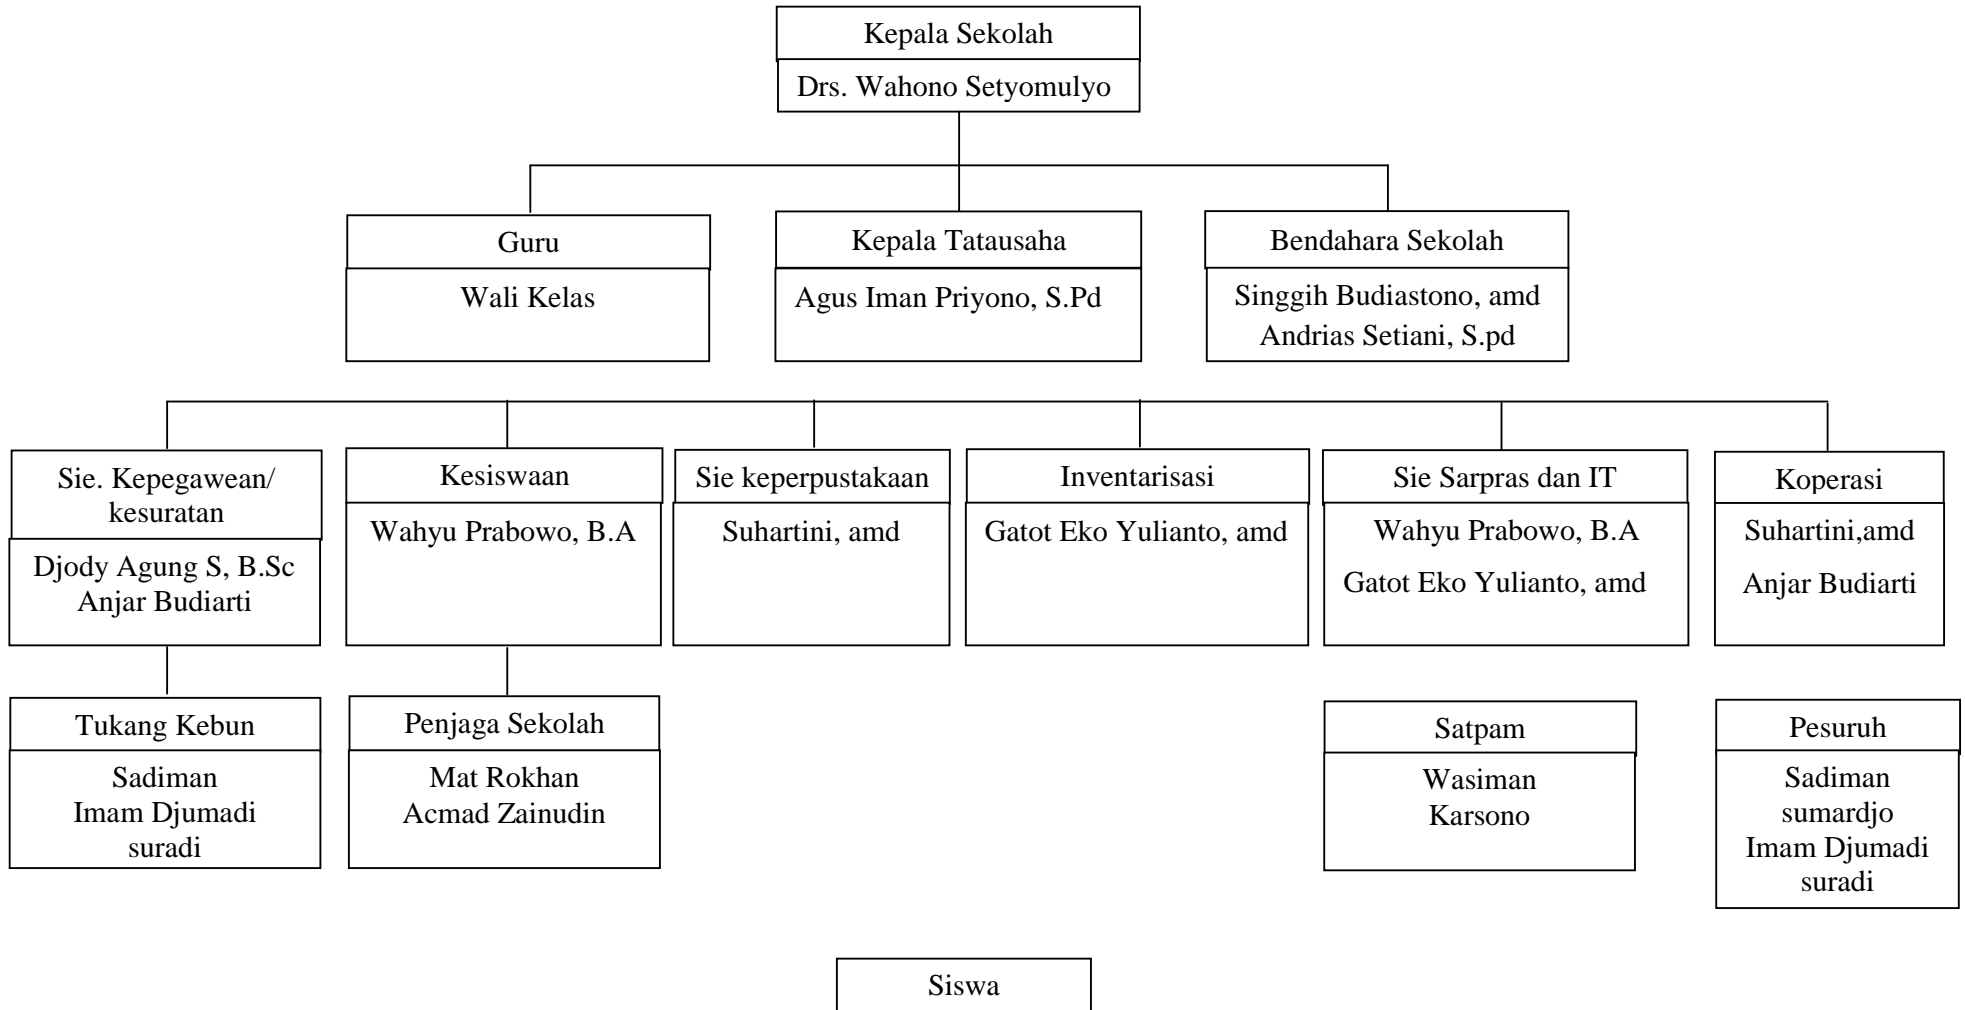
Kepala Sekolah
Drs. Wahono Setyomulyo

Guru
Wali Kelas

Kepala Tatausaha
Agus Iman Priyono, S.Pd

Bendahara Sekolah
Singgih Budiastono, amd
Andrias Setiani, S.pd

Sie. Kepegawean/ kesuratan
Djody Agung S, B.Sc
Anjar Budiarti

Kesiswaan
Wahyu Prabowo, B.A

Sie keperpustakaan
Suhartini, amd

Inventarisasi
Gatot Eko Yulianto, amd

Sie Sarpras dan IT
Wahyu Prabowo, B.A
Gatot Eko Yulianto, amd

Koperasi
Suhartini,amd
Anjar Budiarti

Tukang Kebun
Sadiman
Imam Djumadi
suradi

Penjaga Sekolah
Mat Rokhan
Acmad Zainudin

Satpam
Wasiman
Karsono

Pesuruh
Sadiman
sumardjo
Imam Djumadi
suradi

Siswa